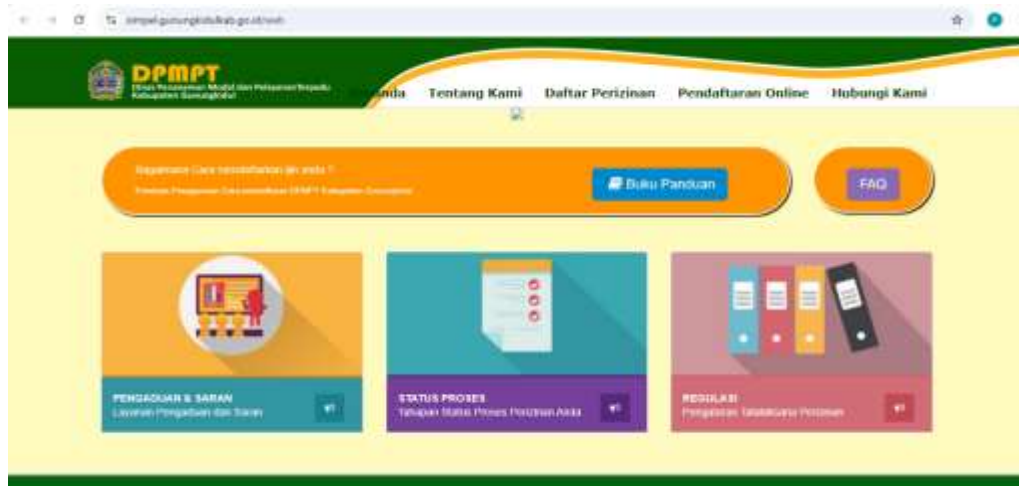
simpel.gunungkidulkab.go.id/web

DPMPT
Dinas Penanaman Modal dan Pelayanan Terpadu Kabupaten Gunungkidul

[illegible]nda Tentang Kami Daftar Perizinan Pendaftaran Online Hubungi Kami

Bagaimana Cara mendaftarkan ijin anda ?
Panduan Penggunaan Cara mendaftar DPMPT Kabupaten Gunungkidul

Buku Panduan

FAQ

PENGADUAN & SARAN
Layanan Pengaduan dan Saran

STATUS PROSES
Tahapan Status Proses Perizinan Anda

REGULASI
Pengaturan Tatakelola Perizinan